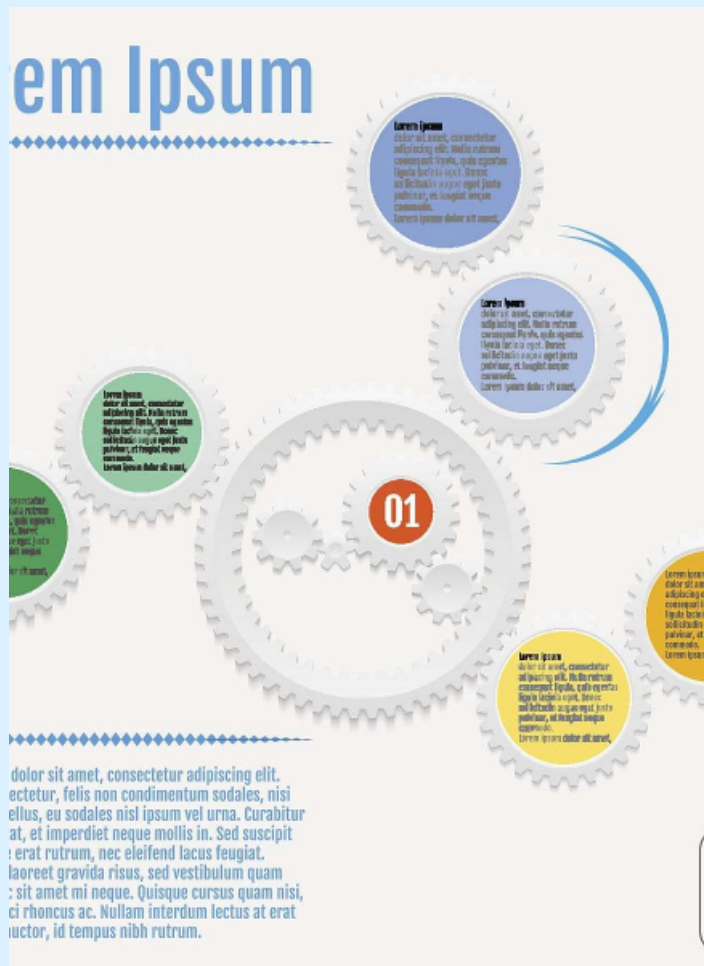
em Ipsum

Lorem ipsum
dolor sit amet, consectetur adipiscing elit. Nulla rutrum consequat ligula, quis egestas ligula lacinia eget. Donec sollicitudin augue eget justo pulvinar, et feugiat neque commodo.
Lorem ipsum dolor sit amet.

Lorem ipsum
dolor sit amet, consectetur adipiscing elit. Nulla rutrum consequat ligula, quis egestas ligula lacinia eget. Donec sollicitudin augue eget justo pulvinar, et feugiat neque commodo.
Lorem ipsum dolor sit amet.

Lorem ipsum
dolor sit amet, consectetur adipiscing elit. Nulla rutrum consequat ligula, quis egestas ligula lacinia eget. Donec sollicitudin augue eget justo pulvinar, et feugiat neque commodo.
Lorem ipsum dolor sit amet.

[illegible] consectetur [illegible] rutrum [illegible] quis egestas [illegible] Donec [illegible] eget justo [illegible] neque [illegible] sit amet.

01

Lorem ipsum
dolor sit amet, consectetur adipiscing elit. Nulla rutrum consequat ligula, quis egestas ligula lacinia eget. Donec sollicitudin augue eget justo pulvinar, et feugiat neque commodo.
Lorem ipsum dolor sit amet.

Lorem ipsum dolor sit am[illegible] adipiscing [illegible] consequat l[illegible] ligula lacini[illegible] sollicitudin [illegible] pulvinar, et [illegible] commodo. Lorem ipsu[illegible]

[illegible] dolor sit amet, consectetur adipiscing elit. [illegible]ectetur, felis non condimentum sodales, nisi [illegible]ellus, eu sodales nisl ipsum vel urna. Curabitur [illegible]at, et imperdiet neque mollis in. Sed suscipit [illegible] erat rutrum, nec eleifend lacus feugiat. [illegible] laoreet gravida risus, sed vestibulum quam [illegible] sit amet mi neque. Quisque cursus quam nisi, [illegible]ci rhoncus ac. Nullam interdum lectus at erat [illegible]uctor, id tempus nibh rutrum.